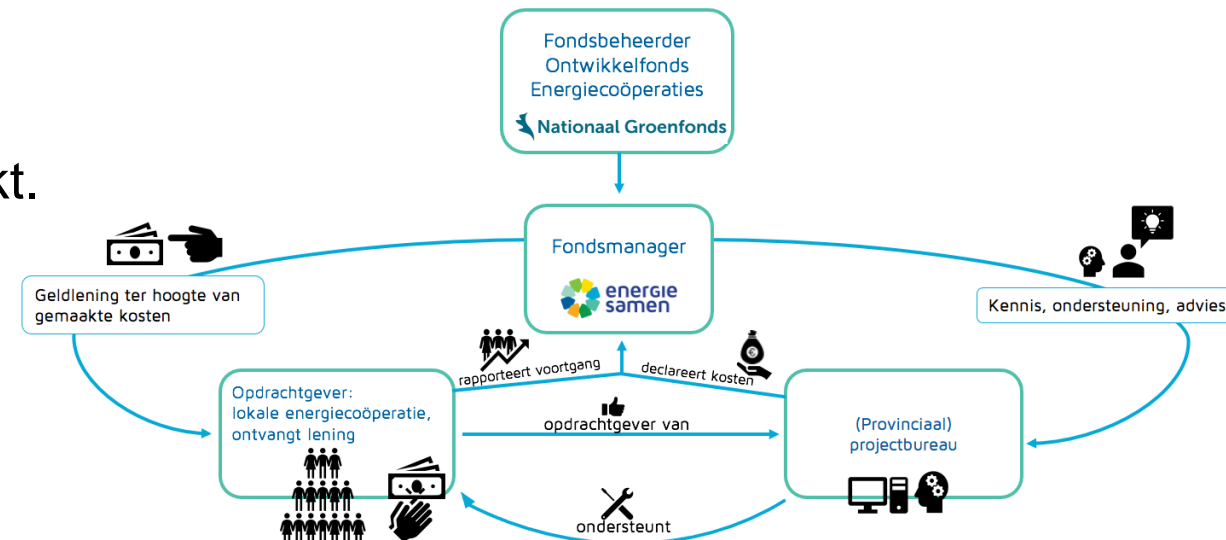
kt.

Fondsbeheerder
Ontwikkelfonds
Energiecoöperaties

Nationaal Groenfonds

Fondsmanager

energie samen

Geldlening ter hoogte van gemaakte kosten

Kennis, ondersteuning, advies

rapporteert voortgang

declareert kosten

Opdrachtgever: lokale energiecoöperatie, ontvangt lening

opdrachtgever van

(Provinciaal) projectbureau

ondersteunt